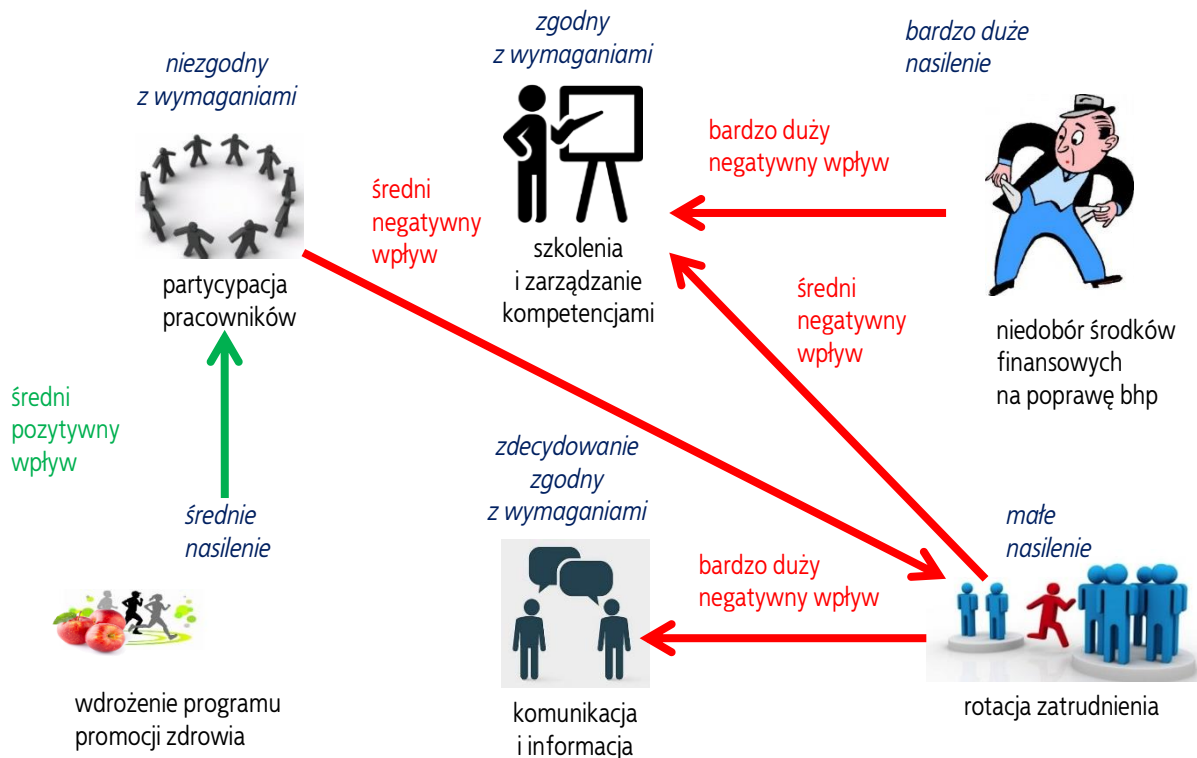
zgodny
z wymaganiami

bardzo duże
nasilenie

niezgodny
z wymaganiami

bardzo duży
negatywny wpływ

średni
negatywny
wpływ

szkolenia
i zarządzanie
kompetencjami

partycypacja
pracowników

średni
negatywny
wpływ

niedobór środków
finansowych
na poprawę bhp

średni
pozytywny
wpływ

zdecydowanie
zgodny
z wymaganiami

średnie
nasilenie

małe
nasilenie

bardzo duży
negatywny wpływ

wdrożenie programu
promocji zdrowia

komunikacja
i informacja

rotacja zatrudnienia